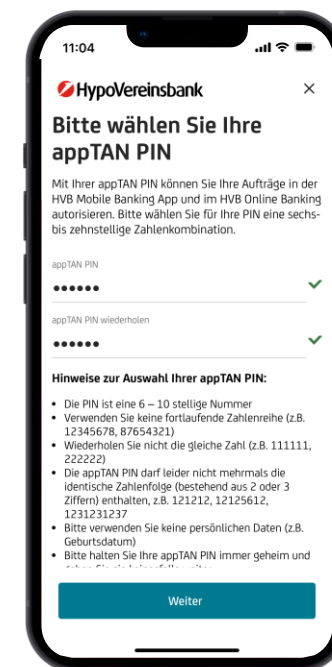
11:04

HypoVereinsbank

×

Bitte wählen Sie Ihre appTAN PIN

Mit Ihrer appTAN PIN können Sie Ihre Aufträge in der HVB Mobile Banking App und im HVB Online Banking autorisieren. Bitte wählen Sie für Ihre PIN eine sechs- bis zehnstellige Zahlenkombination.

appTAN PIN
••••••

appTAN PIN wiederholen
••••••

Hinweise zur Auswahl Ihrer appTAN PIN:

• Die PIN ist eine 6 – 10 stellige Nummer
• Verwenden Sie keine fortlaufende Zahlenreihe (z.B. 12345678, 87654321)
• Wiederholen Sie nicht die gleiche Zahl (z.B. 111111, 222222)
• Die appTAN PIN darf leider nicht mehrmals die identische Zahlenfolge (bestehend aus 2 oder 3 Ziffern) enthalten, z.B. 121212, 12125612, 1231231237
• Bitte verwenden Sie keine persönlichen Daten (z.B. Geburtsdatum)
• Bitte halten Sie Ihre appTAN PIN immer geheim und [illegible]

Weiter